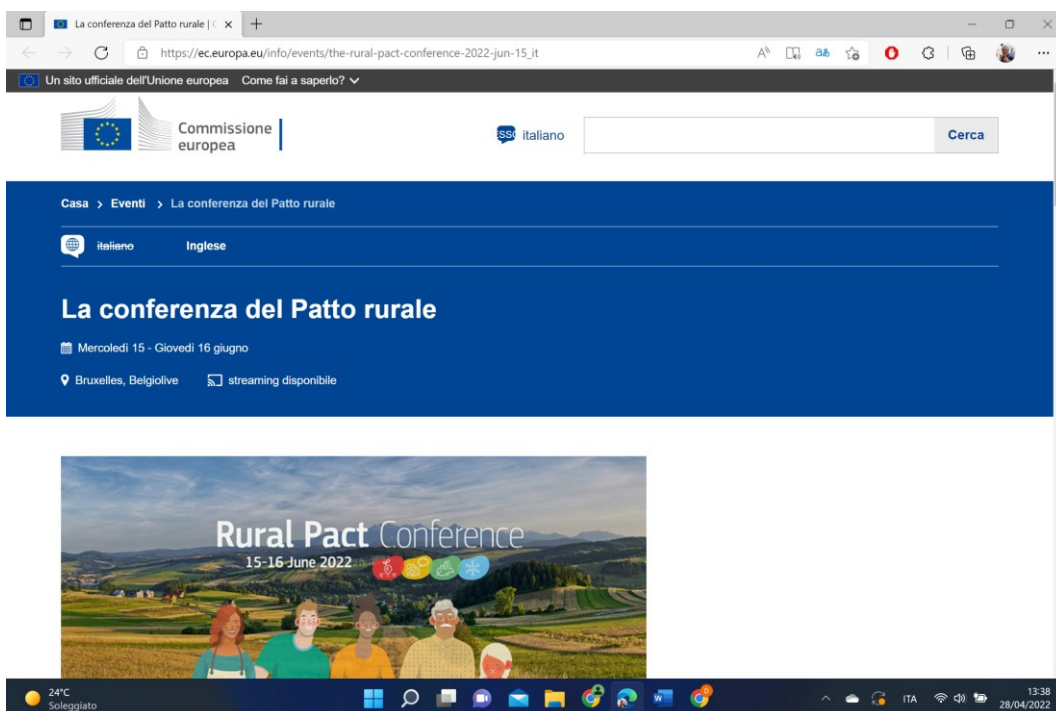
La conferenza del Patto rurale | ( ×

https://ec.europa.eu/info/events/the-rural-pact-conference-2022-jun-15_it

Un sito ufficiale dell'Unione europea Come fai a saperlo?

Commissione europea

italiano

Cerca

Casa > Eventi > La conferenza del Patto rurale

italiano Inglese

La conferenza del Patto rurale

Mercoledì 15 - Giovedì 16 giugno

Bruxelles, Belgiolive streaming disponibile

Rural Pact Conference
15-16 June 2022

24°C
Soleggiato

ITA

13:38
28/04/2022